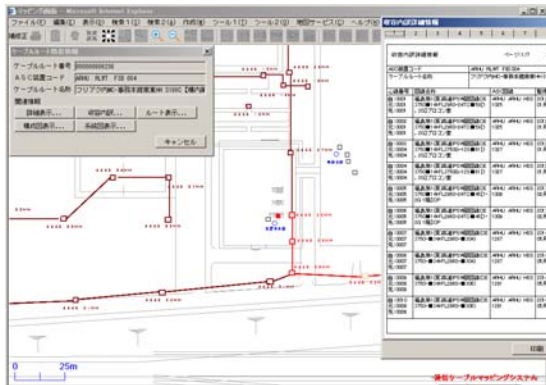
ファイル(F) 編集(E) 表示(V) 検索1(1) 検索2(2) 作成(M) ツール1(T) ツール2(2) 地図サービス(S) ヘルプ(H)

ケーブルルート番号
ASC装置コード
ケーブルルート名称
関連情報
詳細表示...
収容内訳...
ルート表示...
構成図表示...
系統図表示...
キャンセル

収容内訳情報

0
25m

通信ケーブルマッピングシステム